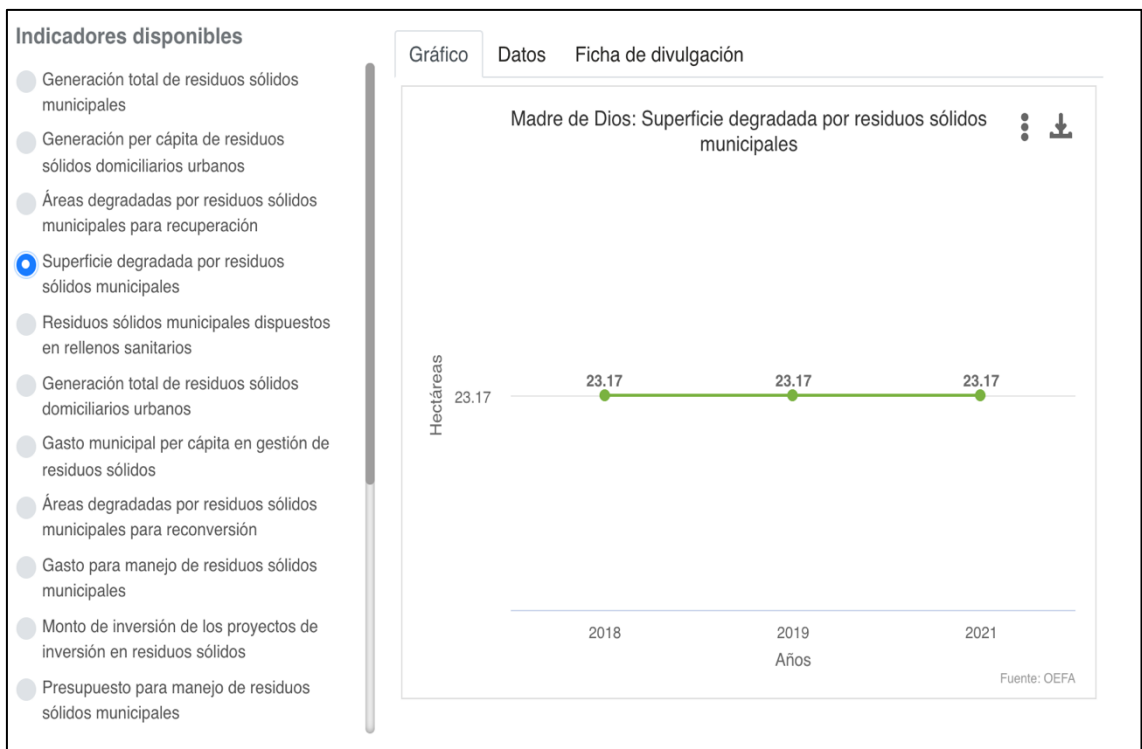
Indicadores disponibles

Generación total de residuos sólidos municipales

Generación per cápita de residuos sólidos domiciliarios urbanos

Áreas degradadas por residuos sólidos municipales para recuperación

Superficie degradada por residuos sólidos municipales

Residuos sólidos municipales dispuestos en rellenos sanitarios

Generación total de residuos sólidos domiciliarios urbanos

Gasto municipal per cápita en gestión de residuos sólidos

Áreas degradadas por residuos sólidos municipales para reconversión

Gasto para manejo de residuos sólidos municipales

Monto de inversión de los proyectos de inversión en residuos sólidos

Presupuesto para manejo de residuos sólidos municipales

Gráfico | Datos | Ficha de divulgación

Madre de Dios: Superficie degradada por residuos sólidos municipales

Hectáreas

23.17

23.17 23.17 23.17

2018 2019 2021

Años

Fuente: OEFA